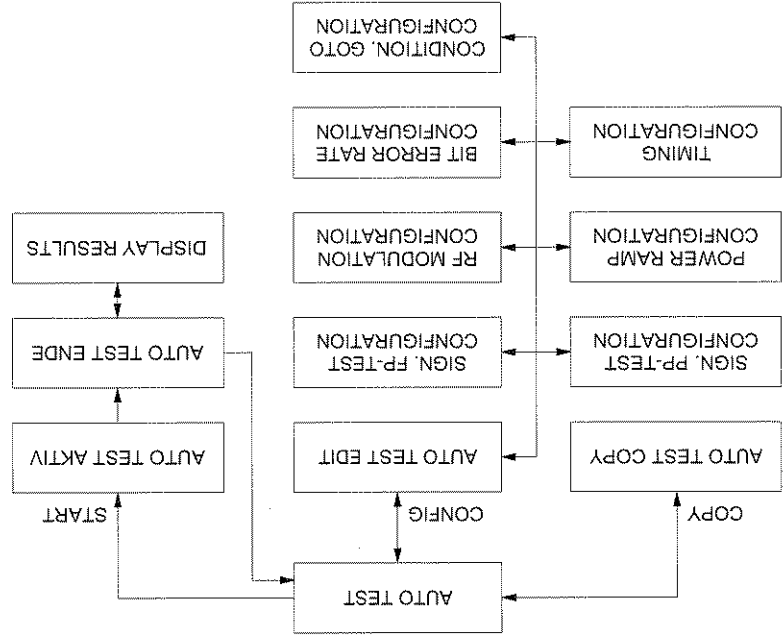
CONDITION, GOTO CONFIGURATION

TIMING CONFIGURATION

BIT ERROR RATE CONFIGURATION

DISPLAY RESULTS

POWER RAMP CONFIGURATION

RF MODULATION CONFIGURATION

AUTO TEST ENDE

SIGN. PP-TEST CONFIGURATION

SIGN. FP-TEST CONFIGURATION

AUTO TEST AKTIV

AUTO TEST COPY

AUTO TEST EDIT

START

COPY

CONFIG

AUTO TEST